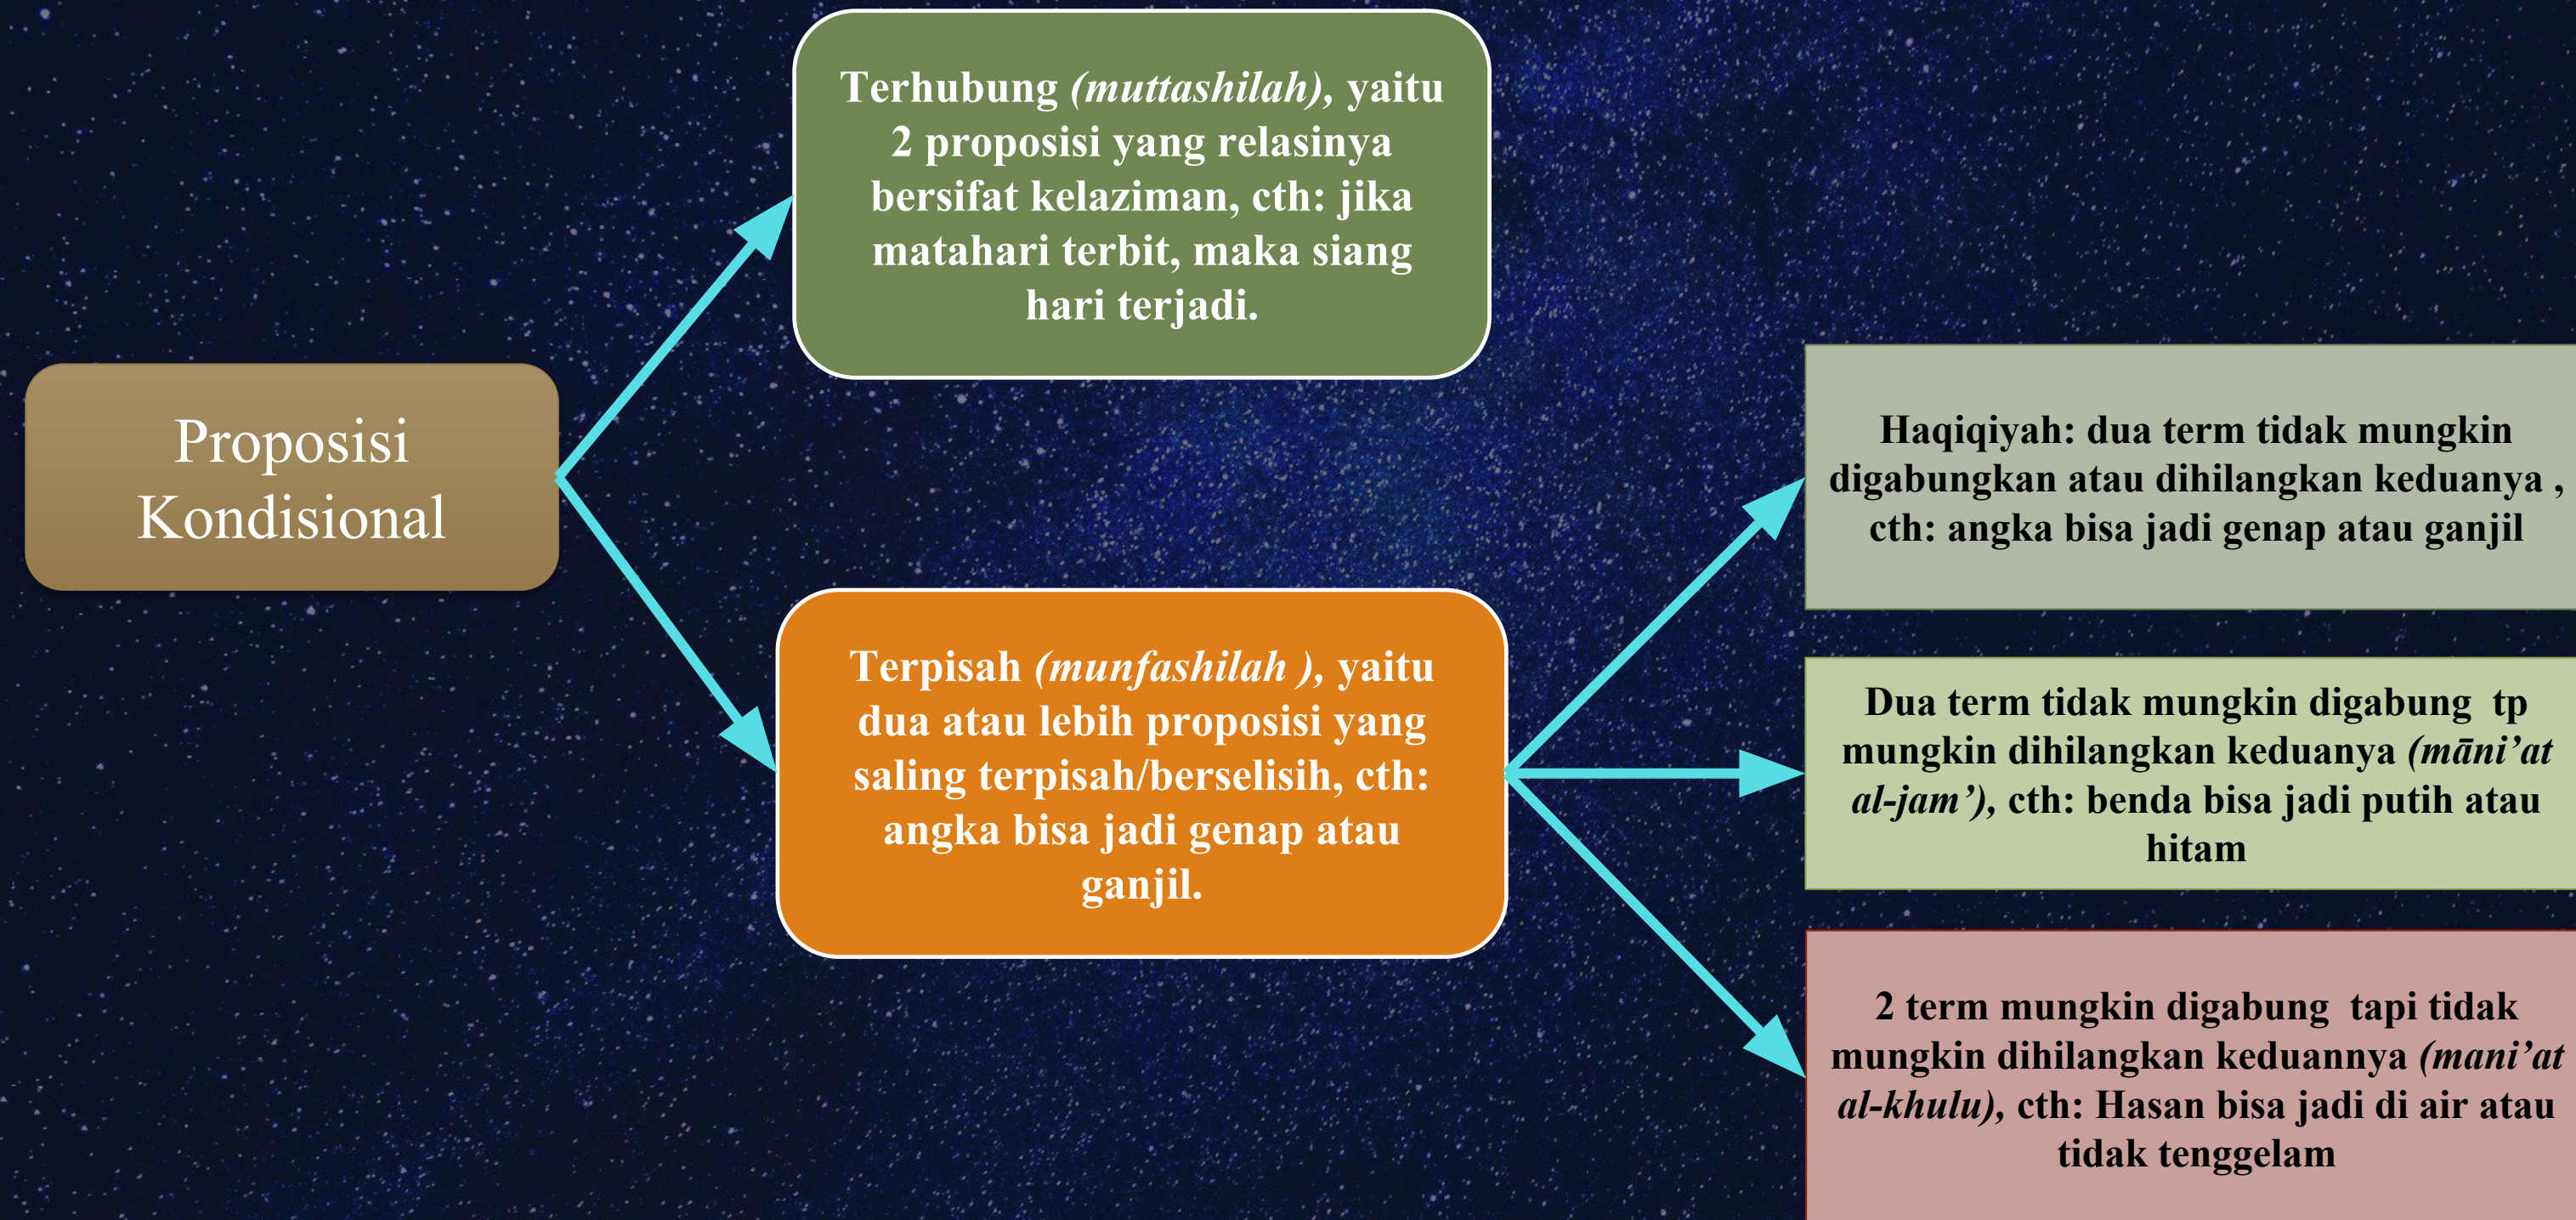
Proposisi Kondisional

Terhubung *(muttashilah)*, yaitu 2 proposisi yang relasinya bersifat kelaziman, cth: jika matahari terbit, maka siang hari terjadi.

Terpisah *(munfashilah )*, yaitu dua atau lebih proposisi yang saling terpisah/berselisih, cth: angka bisa jadi genap atau ganjil.

Haqiqiyah: dua term tidak mungkin digabungkan atau dihilangkan keduanya , cth: angka bisa jadi genap atau ganjil

Dua term tidak mungkin digabung tp mungkin dihilangkan keduanya *(māni'at al-jam')*, cth: benda bisa jadi putih atau hitam

2 term mungkin digabung tapi tidak mungkin dihilangkan keduannya *(mani'at al-khulu)*, cth: Hasan bisa jadi di air atau tidak tenggelam